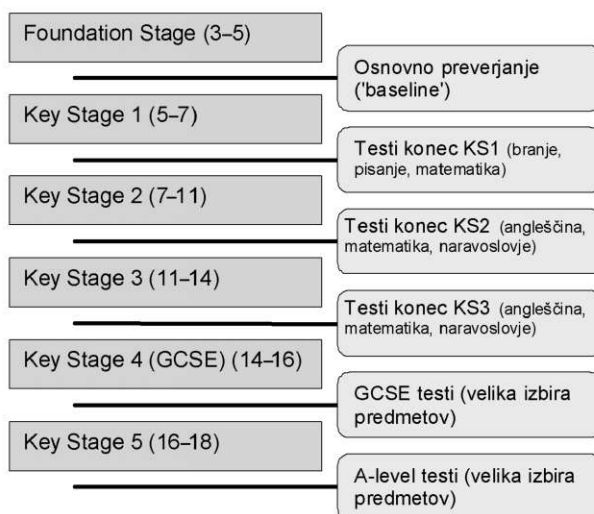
Foundation Stage (3–5)

Osnovno preverjanje ('baseline')

Key Stage 1 (5–7)

Testi konec KS1 (branje, pisanje, matematika)

Key Stage 2 (7–11)

Testi konec KS2 (angleščina, matematika, naravoslovje)

Key Stage 3 (11–14)

Testi konec KS3 (angleščina, matematika, naravoslovje)

Key Stage 4 (GCSE) (14–16)

GCSE testi (velika izbira predmetov)

Key Stage 5 (16–18)

A-level testi (velika izbira predmetov)